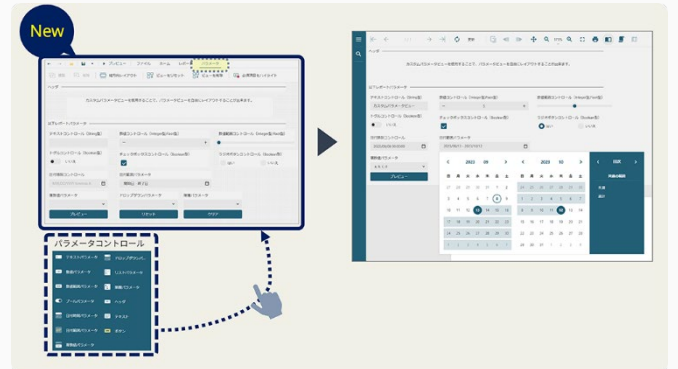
New

プレビュー ファイル ホーム レポート パラメータ

ヘッダ

カスタムパラメータビューを使用することで、パラメータビューを自由にレイアウトすることができます。

テキストコントロール (String型)

数値コントロール (Integer型/Float型)

数値範囲コントロール (Integer型/Float型)

トグルコントロール (Boolean型)

いいえ

チェックボックスコントロール (Boolean型)

ラジオボタンコントロール (Boolean型)

はい

いいえ

日付範囲コントロール

日付範囲パラメータ

リストパラメータ

ドロップダウンパラメータ

複数パラメータ

プレビュー

リセット

クリア

パラメータコントロール

テキストパラメータ

ドロップダウン...

数値パラメータ

リストパラメータ

数値範囲パラメータ

複数パラメータ

ブールパラメータ

ヘッダ

日付範囲パラメータ

テキスト

日付範囲パラメータ

ボタン

ヘッダ

カスタムパラメータビューを使用することで、パラメータビューを自由にレイアウトすることができます。

テキストコントロール (String型)

カスタムパラメータビュー

数値コントロール (Integer型/Float型)

トグルコントロール (Boolean型)

いいえ

チェックボックスコントロール (Boolean型)

ラジオボタンコントロール (Boolean型)

はい

いいえ

日付範囲コントロール

日付範囲パラメータ

プレビュー

2023 09

2023 10

SEK

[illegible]

今週

2021